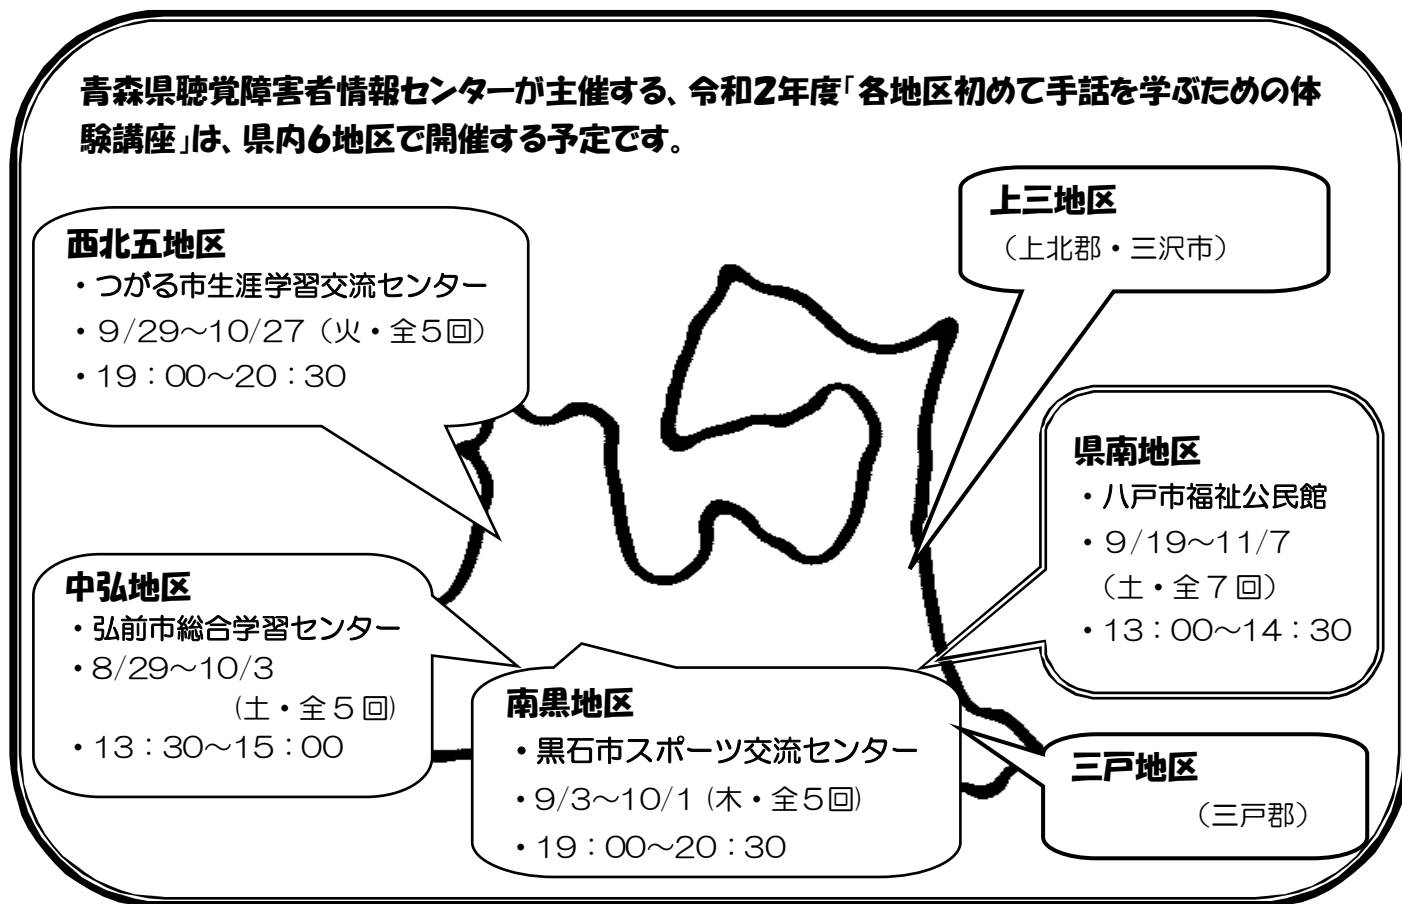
青森県聴覚障害者情報センターが主催する、令和2年度「各地区初めて手話を学ぶための体験講座」は、県内6地区で開催する予定です。

西北五地区
・つがる市生涯学習交流センター
・9/29～10/27（火・全5回）
・19：00～20：30

上三地区
（上北郡・三沢市）

県南地区
・八戸市福祉公民館
・9/19～11/7（土・全7回）
・13：00～14：30

中弘地区
・弘前市総合学習センター
・8/29～10/3（土・全5回）
・13：30～15：00

南黒地区
・黒石市スポーツ交流センター
・9/3～10/1（木・全5回）
・19：00～20：30

三戸地区
（三戸郡）